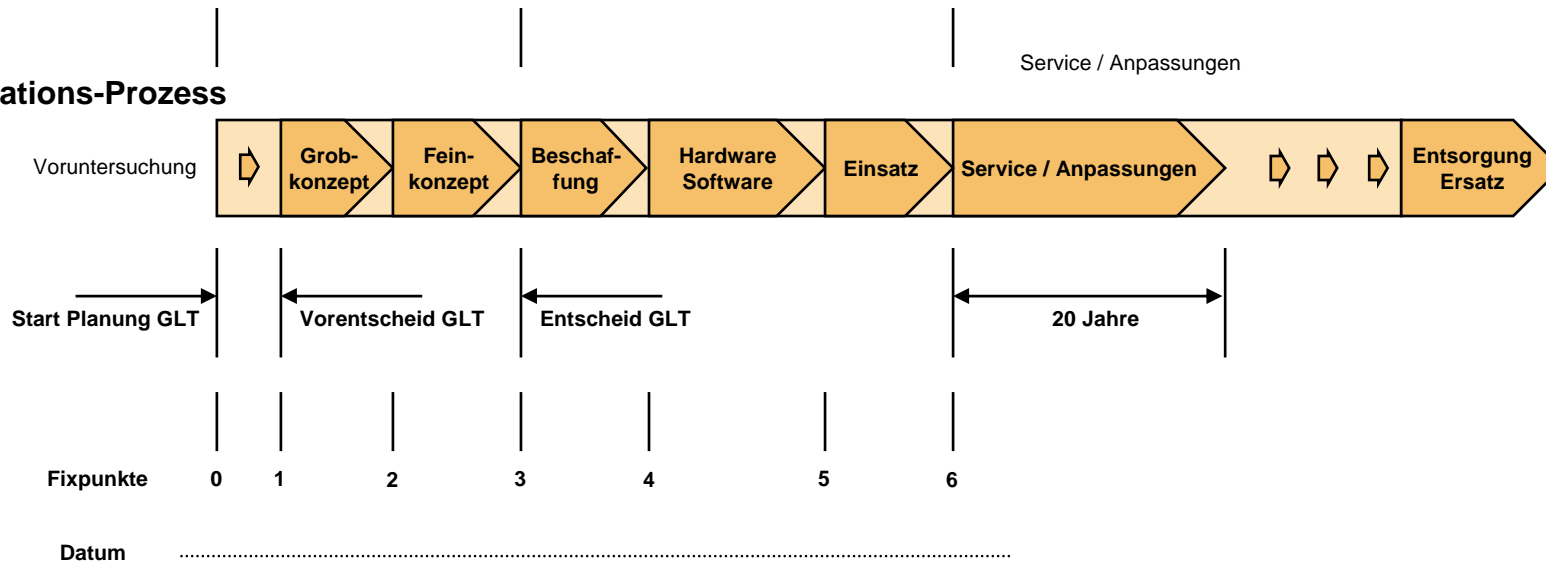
Service / Anpassungen

ations-Prozess

Voruntersuchung

Grobkonzept

Feinkonzept

Beschaffung

Hardware Software

Einsatz

Service / Anpassungen

Entsorgung Ersatz

Start Planung GLT

Vorentscheid GLT

Entscheid GLT

20 Jahre

Fixpunkte 0 1 2 3 4 5 6

Datum ..........................................................................................................................................